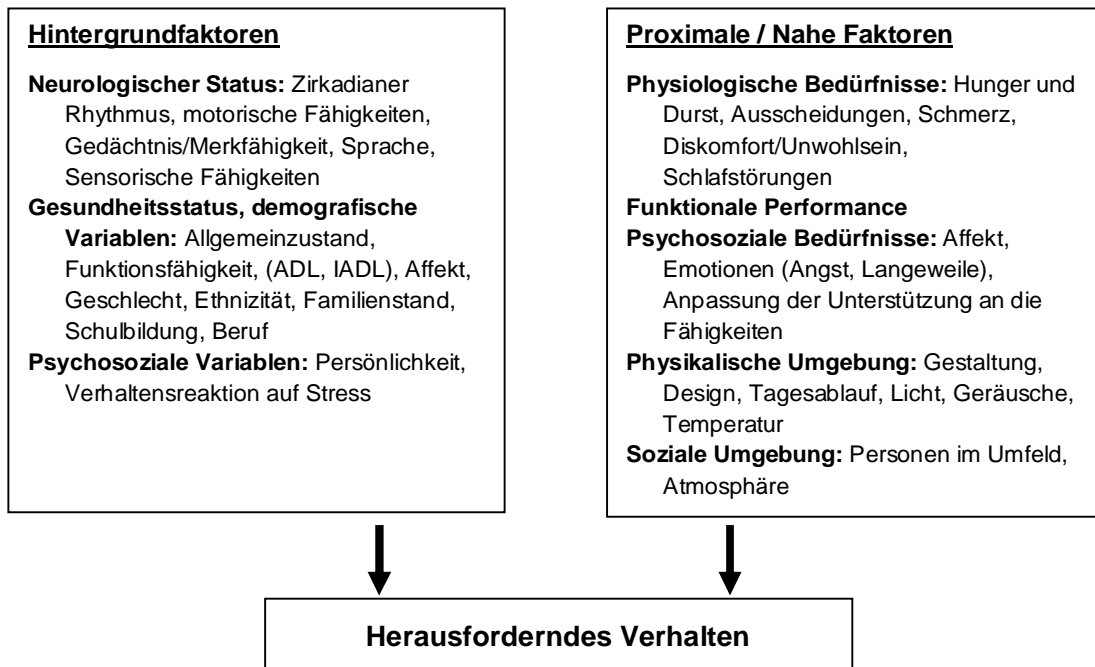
Hintergrundfaktoren

Neurologischer Status: Zirkadianer Rhythmus, motorische Fähigkeiten, Gedächtnis/Merkfähigkeit, Sprache, Sensorische Fähigkeiten
Gesundheitsstatus, demografische Variablen: Allgemeinzustand, Funktionsfähigkeit, (ADL, IADL), Affekt, Geschlecht, Ethnizität, Familienstand, Schulbildung, Beruf
Psychosoziale Variablen: Persönlichkeit, Verhaltensreaktion auf Stress

Proximale / Nahe Faktoren

Physiologische Bedürfnisse: Hunger und Durst, Ausscheidungen, Schmerz, Diskomfort/Unwohlsein, Schlafstörungen
Funktionale Performance
Psychosoziale Bedürfnisse: Affekt, Emotionen (Angst, Langeweile), Anpassung der Unterstützung an die Fähigkeiten
Physikalische Umgebung: Gestaltung, Design, Tagesablauf, Licht, Geräusche, Temperatur
Soziale Umgebung: Personen im Umfeld, Atmosphäre

Herausforderndes Verhalten